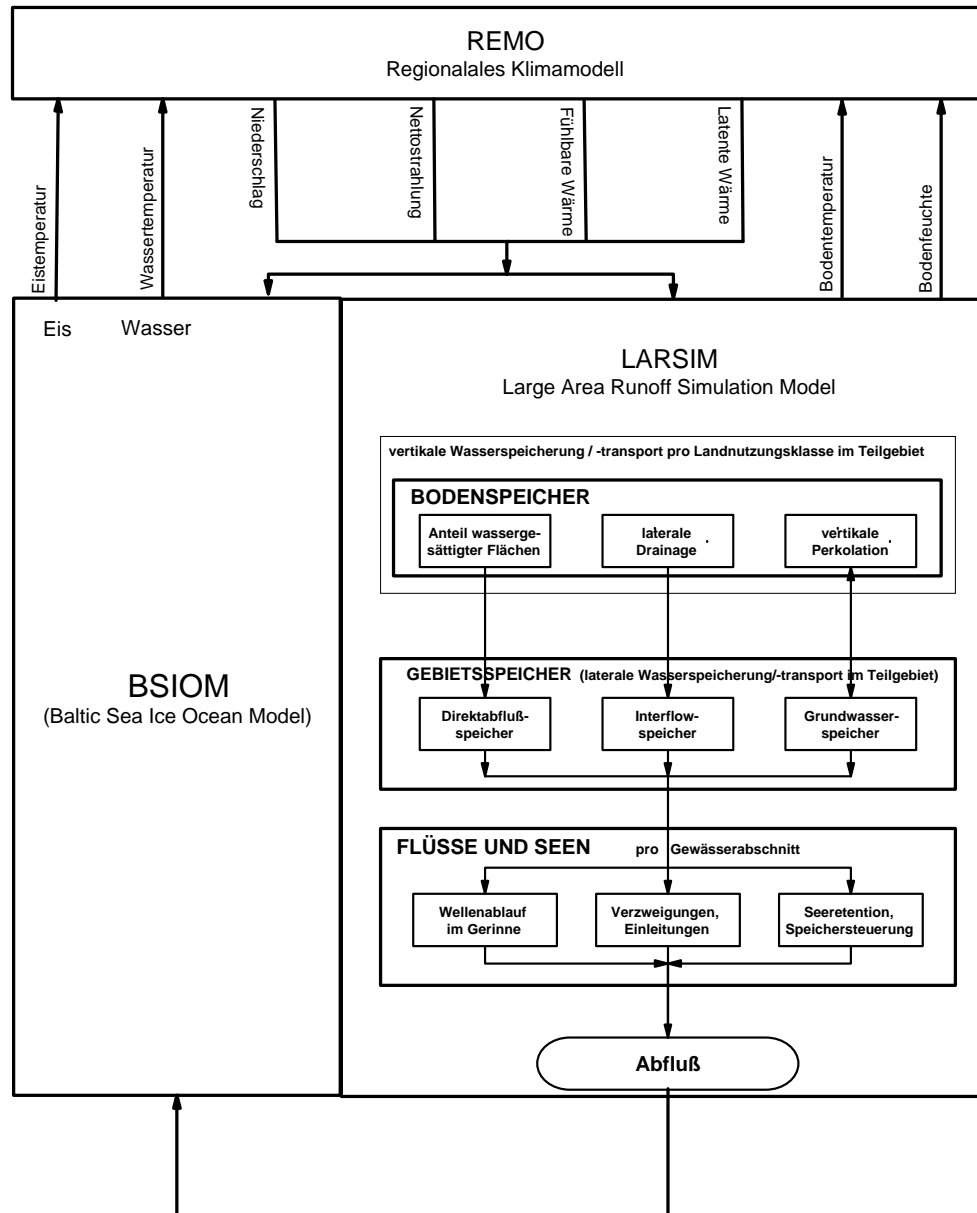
REMO
Regionalales Klimamodell

Eistemperatur
Wassertemperatur
Niederschlag
Nettostrahlung
Fühlbare Wärme
Latente Wärme
Bodentemperatur
Bodenfeuchte

Eis
Wasser

BSIOM
(Baltic Sea Ice Ocean Model)

LARSIM
Large Area Runoff Simulation Model

vertikale Wasserspeicherung / -transport pro Landnutzungsklasse im Teilgebiet

BODENSPEICHER

Anteil wassergesättigter Flächen

laterale Drainage

vertikale Perkolation

GEBIETSSPEICHER (laterale Wasserspeicherung/-transport im Teilgebiet)

Direktabflußspeicher

Interflowspeicher

Grundwasserspeicher

FLÜSSE UND SEEN pro Gewässerabschnitt

Wellenablauf im Gerinne

Verzweigungen, Einleitungen

Seeretention, Speichersteuerung

Abfluß